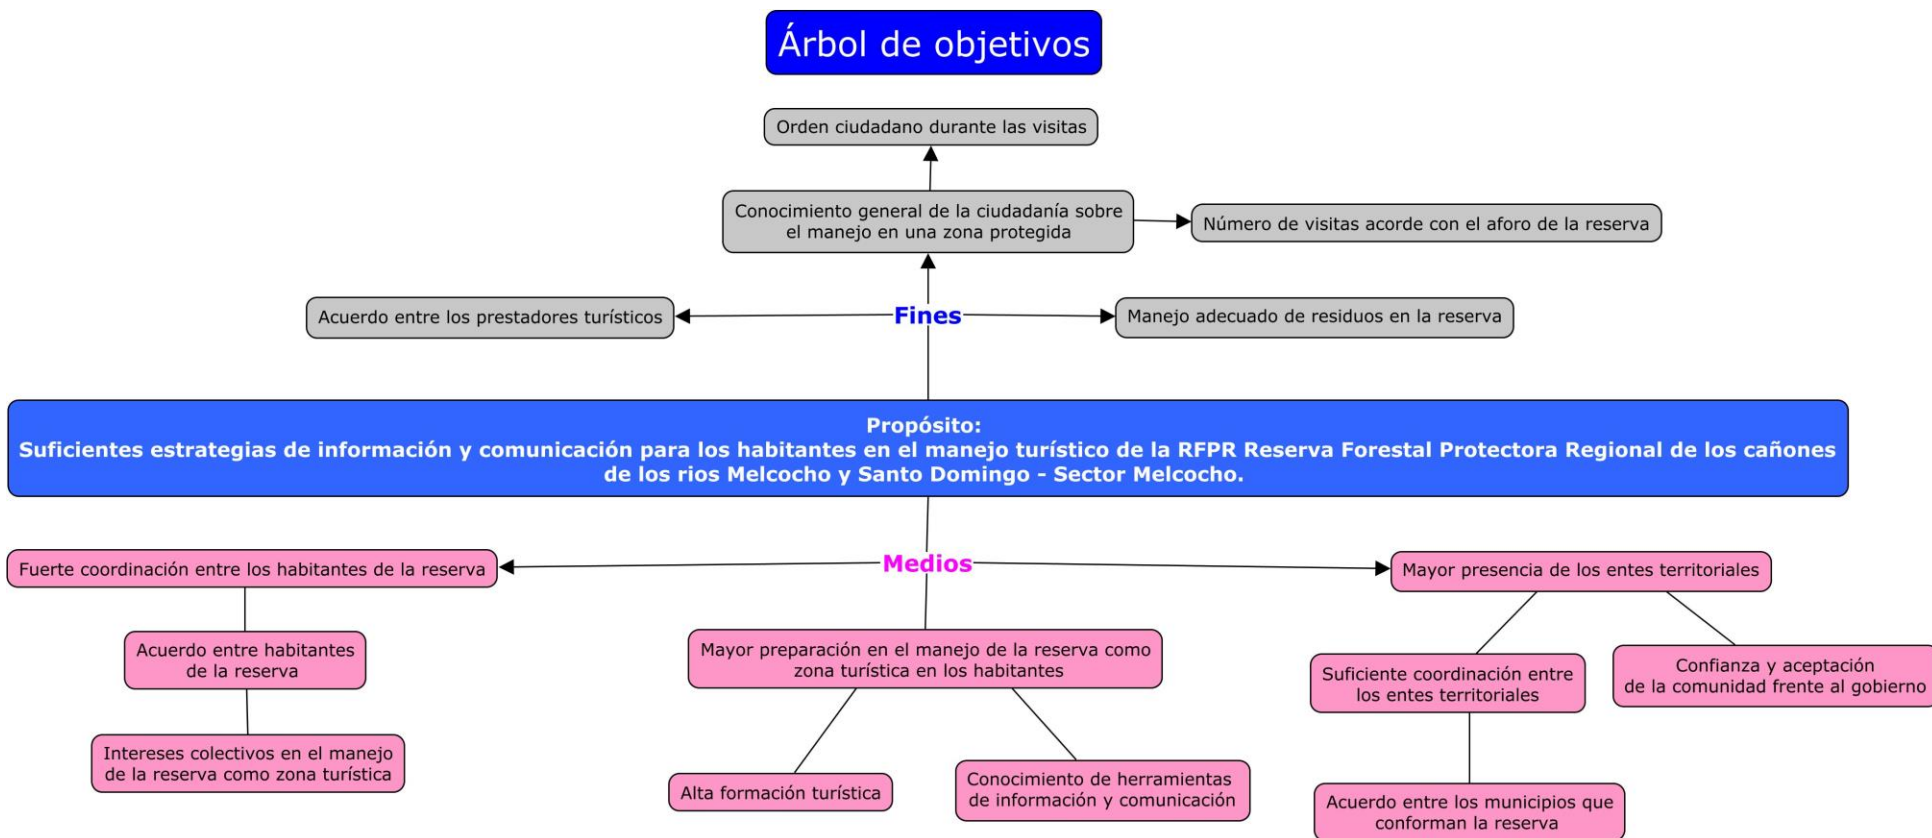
Árbol de objetivos

Orden ciudadano durante las visitas

Conocimiento general de la ciudadanía sobre el manejo en una zona protegida

Número de visitas acorde con el aforo de la reserva

Acuerdo entre los prestadores turísticos

Fines

Manejo adecuado de residuos en la reserva

Propósito:
Suficientes estrategias de información y comunicación para los habitantes en el manejo turístico de la RFPR Reserva Forestal Protectora Regional de los cañones de los rios Melcocho y Santo Domingo - Sector Melcocho.

Fuerte coordinación entre los habitantes de la reserva

Medios

Mayor presencia de los entes territoriales

Acuerdo entre habitantes de la reserva

Mayor preparación en el manejo de la reserva como zona turística en los habitantes

Suficiente coordinación entre los entes territoriales

Confianza y aceptación de la comunidad frente al gobierno

Intereses colectivos en el manejo de la reserva como zona turística

Alta formación turística

Conocimiento de herramientas de información y comunicación

Acuerdo entre los municipios que conforman la reserva